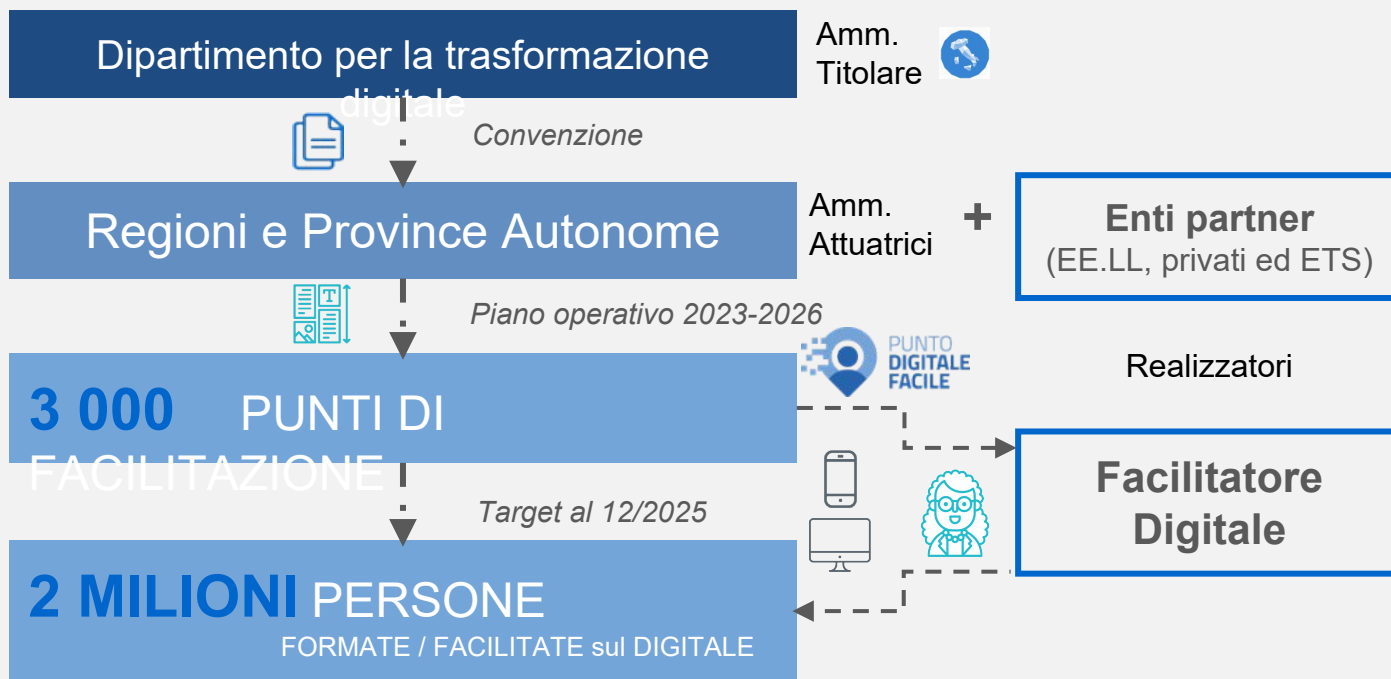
Dipartimento per la trasformazione digitale

Amm. Titolare

Convenzione

Regioni e Province Autonome

Amm. Attuatrici

+

Enti partner
(EE.LL, privati ed ETS)

Piano operativo 2023-2026

PUNTO DIGITALE FACILE

Realizzatori

3 000 PUNTI DI FACILITAZIONE

Facilitatore Digitale

Target al 12/2025

2 MILIONI PERSONE
FORMATE / FACILITATE sul DIGITALE